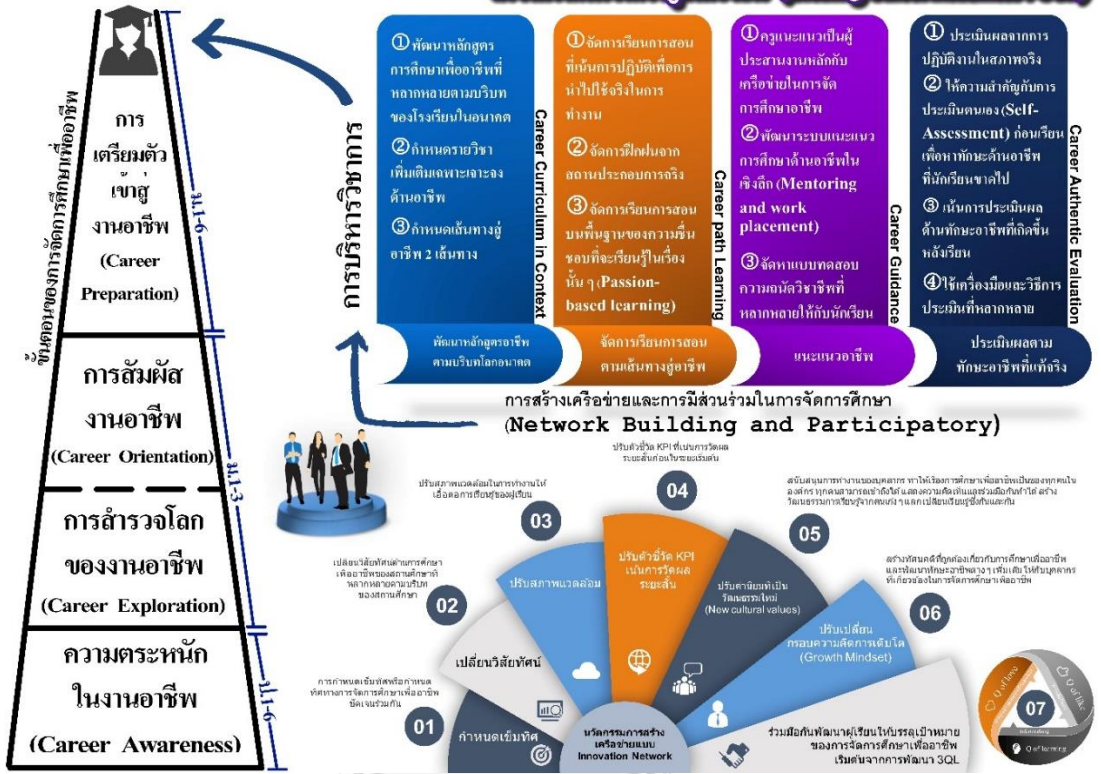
การเตรียมตัวเข้าสู่งานอาชีพ (Career Preparation)

การสัมผัสงานอาชีพ (Career Orientation)

การสำรวจโลกของงานอาชีพ (Career Exploration)

ความตระหนักในงานอาชีพ (Career Awareness)

ม.1-6

ม.1-3

ป.1-6

ขั้นตอนของการจัดการศึกษาเพื่ออาชีพ

การบริหารวิชาการ

① พัฒนาหลักสูตรการศึกษาเพื่ออาชีพที่หลากหลายตามบริบทของโรงเรียนในอนาคต
② กำหนดรายวิชาเพิ่มเติมเฉพาะเจาะจงด้านอาชีพ
③ กำหนดเส้นทางสู่อาชีพ 2 เส้นทาง

Career Curriculum in Context

พัฒนาหลักสูตรอาชีพตามบริบทโลกอนาคต

① จัดการเรียนการสอนที่เน้นการปฏิบัติเพื่อการนำไปใช้จริงในการทำงาน
② จัดการฝึกฝนจากสถานประกอบการจริง
③ จัดการเรียนการสอนบนพื้นฐานของความชื่นชอบที่จะเรียนรู้ในเรื่องนั้น ๆ (Passion-based learning)

Career path Learning

จัดการเรียนการสอนตามเส้นทางสู่อาชีพ

① ครูแนะแนวเป็นผู้ประสานงานหลักกับเครือข่ายในการจัดการศึกษาอาชีพ
② พัฒนาระบบแนะแนวการศึกษาด้านอาชีพในเชิงลึก (Mentoring and work placement)
③ จัดหาแบบทดสอบความถนัดวิชาชีพที่หลากหลายให้กับนักเรียน

Career Guidance

แนะแนวอาชีพ

① ประเมินผลจากการปฏิบัติงานในสภาพจริง
② ให้ความสำคัญกับการประเมินตนเอง (Self-Assessment) ก่อนเรียนเพื่อหาทักษะด้านอาชีพที่นักเรียนขาดไป
③ เน้นการประเมินผลด้านทักษะอาชีพที่เกิดขึ้นหลังเรียน
④ ใช้เครื่องมือและวิธีการประเมินที่หลากหลาย

Career Authentic Evaluation

ประเมินผลตามทักษะอาชีพที่แท้จริง

การสร้างเครือข่ายและการมีส่วนร่วมในการจัดการศึกษา (Network Building and Participatory)

01 การกำหนดเข็มทิศหรือการกำหนดทิศทางการจัดการศึกษาเพื่ออาชีพยัดเจนร่วมกัน
กำหนดเข็มทิศ

02 เปลี่ยนวิสัยทัศน์ด้านการศึกษาเพื่ออาชีพของสถานศึกษาที่หลากหลายตามบริบทของสถานศึกษา
เปลี่ยนวิสัยทัศน์

03 ปรับสภาพแวดล้อมในการทำงานให้เอื้อต่อการเรียนรู้ของผู้เรียน
ปรับสภาพแวดล้อม

04 ปรับตัวชี้วัด KPI ที่เน้นการวัดผลระยะสั้นก่อนในระยะเริ่มต้น
ปรับตัวชี้วัด KPI เน้นการวัดผลระยะสั้น

05 สนับสนุนการทำงานของบุคลากร ทำให้เรื่องการศึกษาเพื่ออาชีพเป็นของทุกคนในองค์กร ทุกคนสามารถเข้าถึงได้ แสดงความคิดเห็นและร่วมมือกันทำได้ สร้างวัฒนธรรมการเรียนรู้จากคนต่าง ๆ แลกเปลี่ยนเรียนรู้ซึ่งกันและกัน
ปรับค่านิยมให้เป็นวัฒนธรรมใหม่ (New cultural values)

06 สร้างทัศนคติที่ถูกต้องเกี่ยวกับการศึกษาเพื่ออาชีพและพัฒนาทักษะอาชีพต่าง ๆ เพิ่มเติม ให้กับบุคลากรที่เกี่ยวข้องในการจัดการศึกษาเพื่ออาชีพ
ปรับเปลี่ยนกรอบความคิดการเติบโต (Growth Mindset)

ร่วมมือกันพัฒนาผู้เรียนให้บรรลุเป้าหมายของการจัดการศึกษาเพื่ออาชีพ เริ่มต้นจากการพัฒนา 3QL

นวัตกรรมการสร้างเครือข่ายแบบ Innovation Network

07 Q-Teacher Q-Learning Q-Student